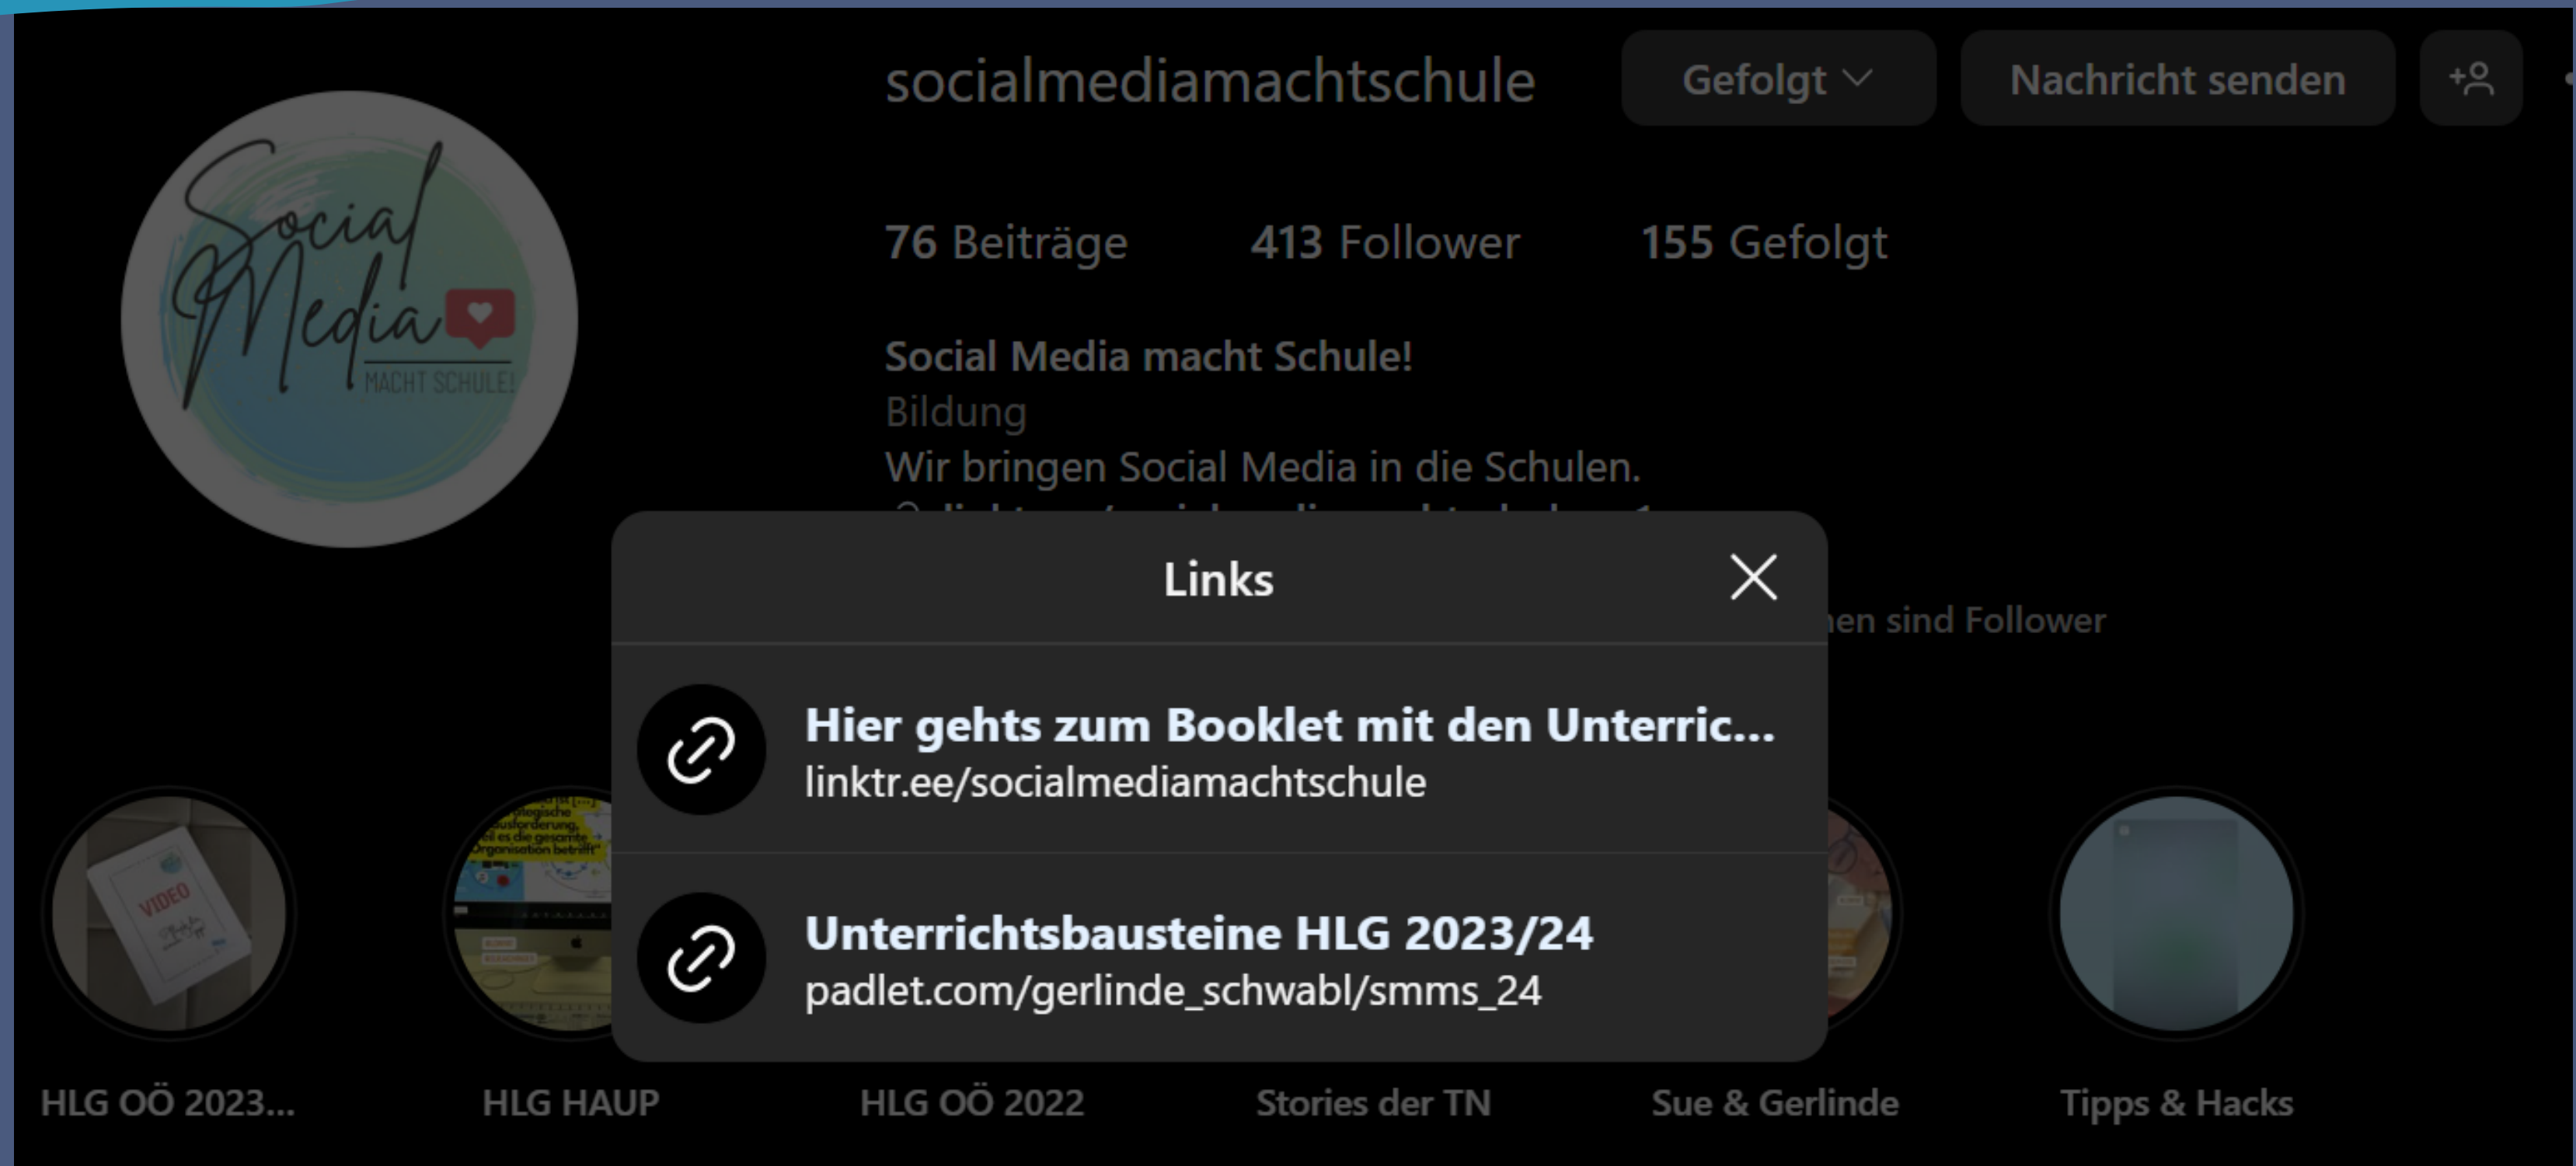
socialmediamachtschule

Gefolgt

Nachricht senden

Social Media MACHT SCHULE!

76 Beiträge 413 Follower 155 Gefolgt

Social Media macht Schule!
Bildung
Wir bringen Social Media in die Schulen.
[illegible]

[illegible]en sind Follower

Links

Hier gehts zum Booklet mit den Unterric...
linktr.ee/socialmediamachtschule

Unterrichtsbausteine HLG 2023/24
padlet.com/gerlinde_schwabl/smms_24

VIDEO

HLG OÖ 2023...

HLG HAUP

HLG OÖ 2022

Stories der TN

Sue & Gerlinde

Tipps & Hacks